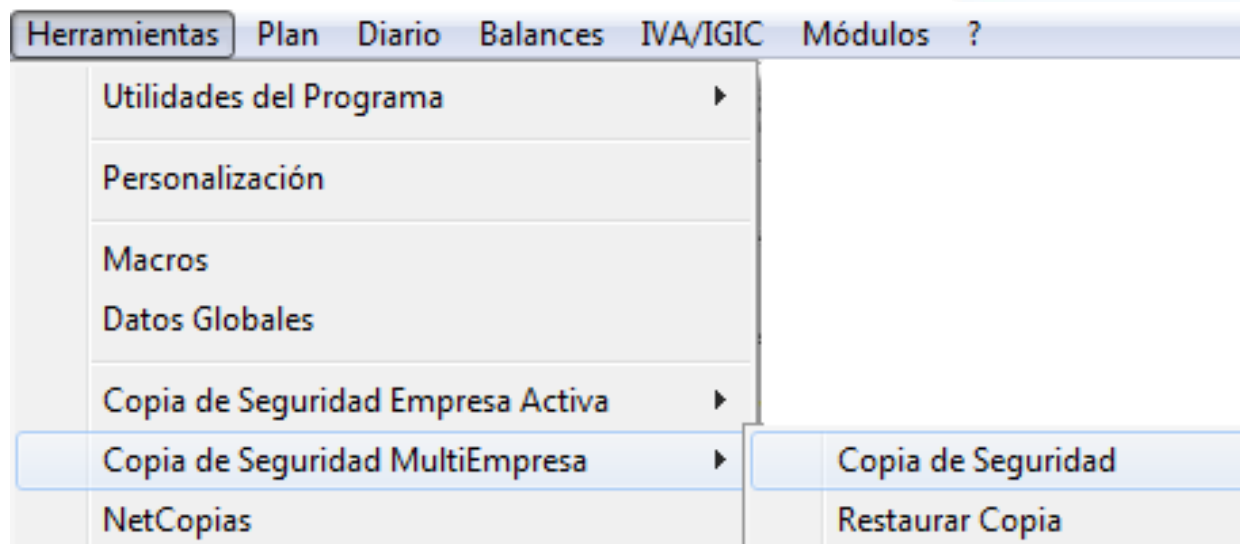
Herramientas Plan Diario Balances IVA/IGIC Módulos ?

Utilidades del Programa

Personalización

Macros

Datos Globales

Copia de Seguridad Empresa Activa

Copia de Seguridad MultiEmpresa

NetCopias

Copia de Seguridad

Restaurar Copia